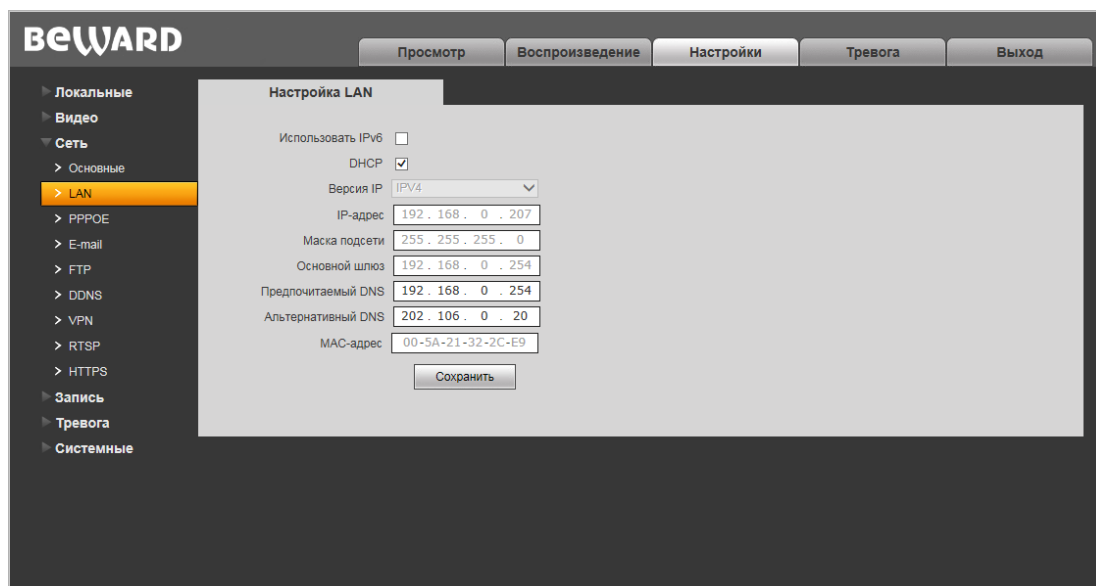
BeWARD

Просмотр | Воспроизведение | Настройки | Тревога | Выход

Локальные
Видео
Сеть
> Основные
> LAN
> PPPOE
> E-mail
> FTP
> DDNS
> VPN
> RTSP
> HTTPS
Запись
Тревога
Системные

Настройка LAN

Использовать IPv6
DHCP
Версия IP IPV4
IP-адрес 192 . 168 . 0 . 207
Маска подсети 255 . 255 . 255 . 0
Основной шлюз 192 . 168 . 0 . 254
Предпочитаемый DNS 192 . 168 . 0 . 254
Альтернативный DNS 202 . 106 . 0 . 20
MAC-адрес 00-5A-21-32-2C-E9
Сохранить